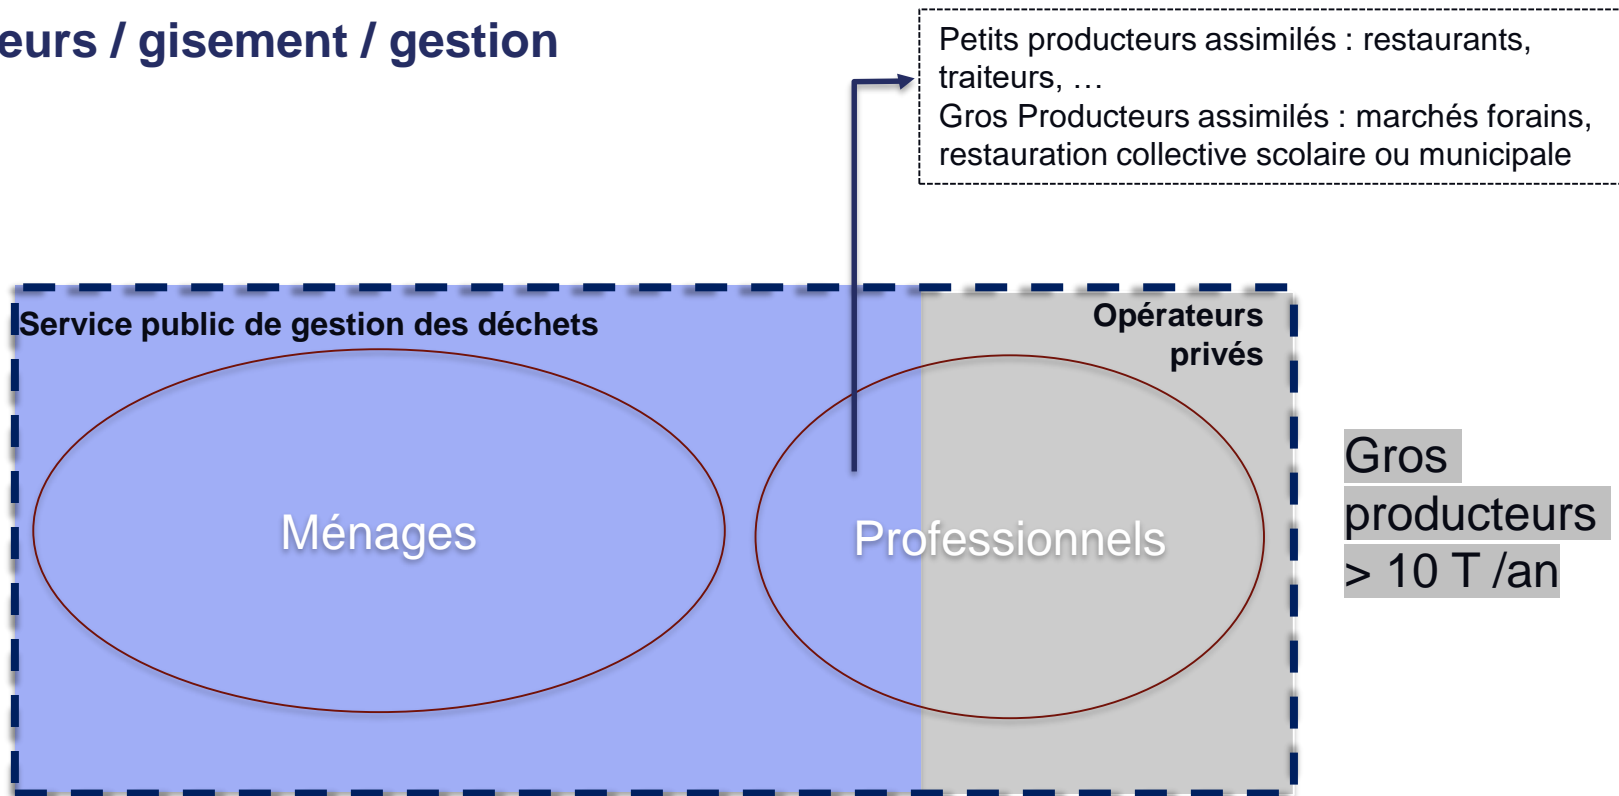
eurs / gisement / gestion

Petits producteurs assimilés : restaurants, traiteurs, …
Gros Producteurs assimilés : marchés forains, restauration collective scolaire ou municipale

Service public de gestion des déchets

Opérateurs privés

Ménages

Professionnels

Gros producteurs > 10 T /an